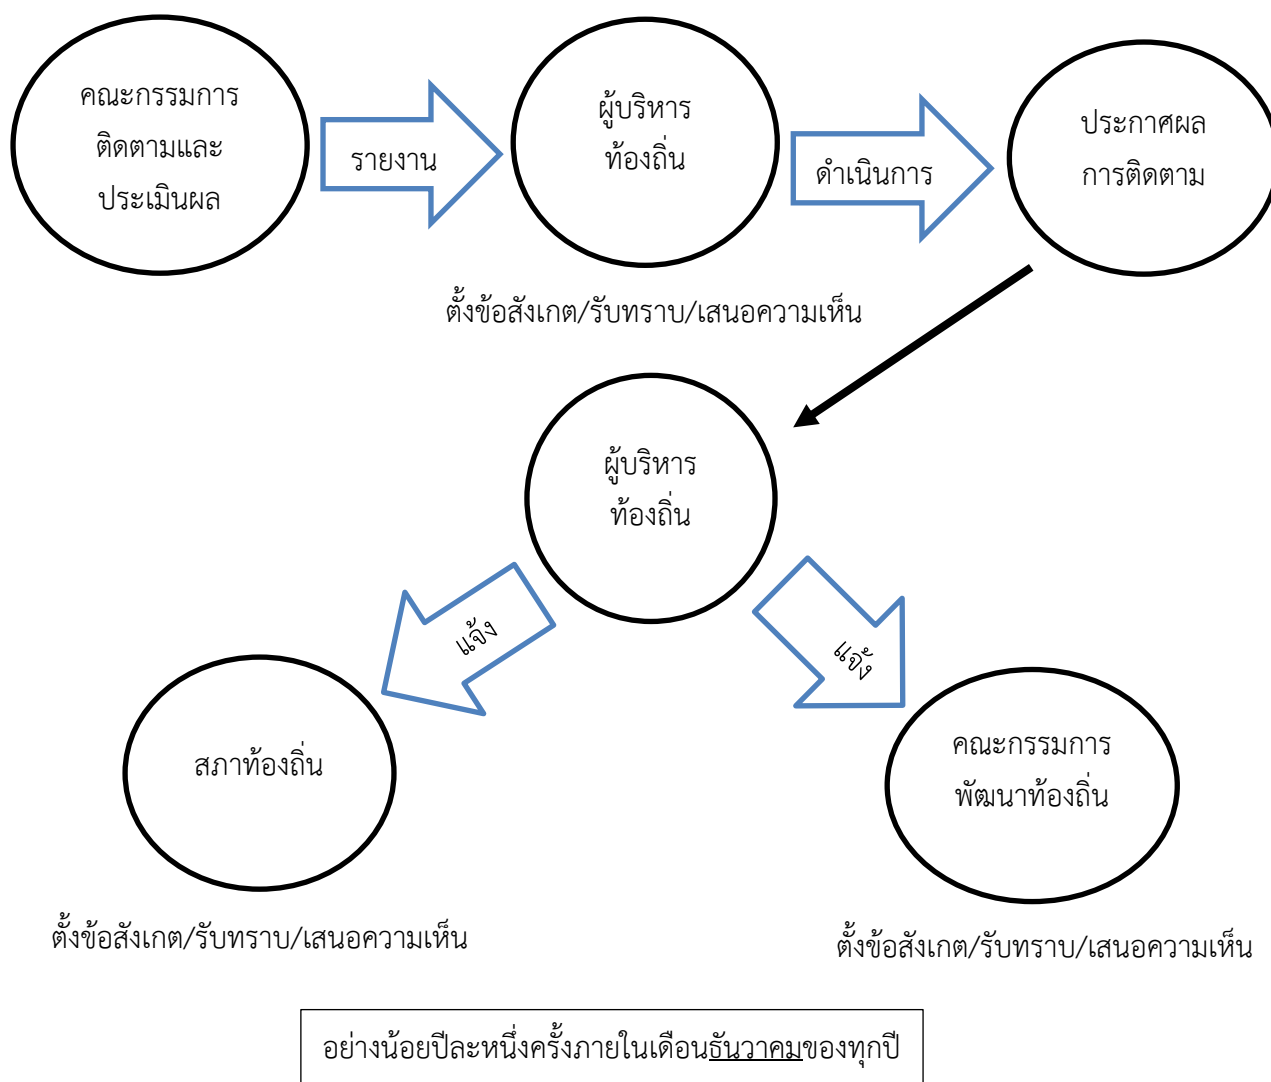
คณะกรรมการ
ติดตามและ
ประเมินผล

รายงาน

ผู้บริหาร
ท้องถิ่น

ดำเนินการ

ประกาศผล
การติดตาม

ตั้งข้อสังเกต/รับทราบ/เสนอความเห็น

ผู้บริหาร
ท้องถิ่น

แจ้ง

แจ้ง

สภาท้องถิ่น

คณะกรรมการ
พัฒนาท้องถิ่น

ตั้งข้อสังเกต/รับทราบ/เสนอความเห็น

ตั้งข้อสังเกต/รับทราบ/เสนอความเห็น

อย่างน้อยปีละหนึ่งครั้งภายในเดือนธันวาคมของทุกปี